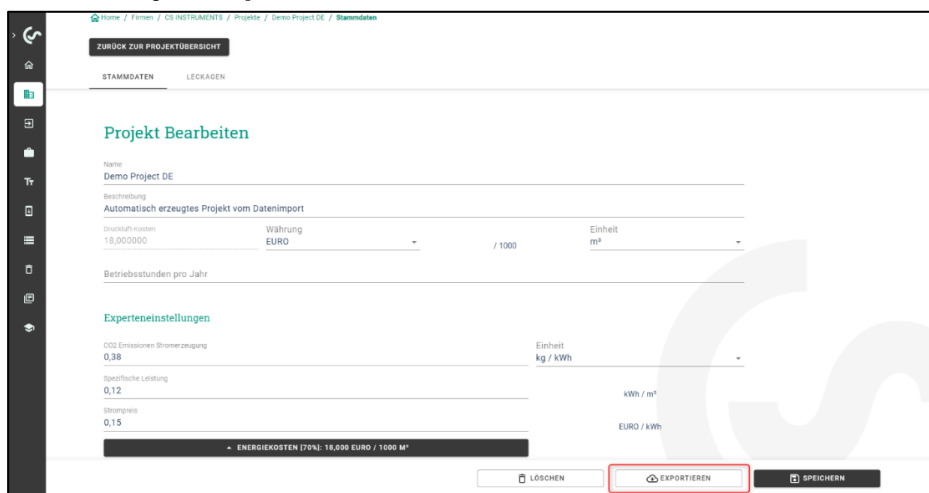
Home / Firmen / CS INSTRUMENTS / Projekte / Demo Project DE / Stammdaten

ZURÜCK ZUR PROJEKTÜBERSICHT

STAMMDATEN LECKAGEN

Projekt Bearbeiten

Name
Demo Project DE

Beschreibung
Automatisch erzeugtes Projekt vom Datenimport

Druckluft-Kosten
18,000000

Währung
EURO

/ 1000

Einheit
m³

Betriebsstunden pro Jahr

Experteneinstellungen

CO2 Emissionen Stromerzeugung
0,38

Einheit
kg / kWh

Spezifische Leistung
0,12

kWh / m³

Strompreis
0,15

EURO / kWh

ENERGIEKOSTEN (70%): 18,000 EURO / 1000 M³

LÖSCHEN

EXPORTIEREN

SPEICHERN